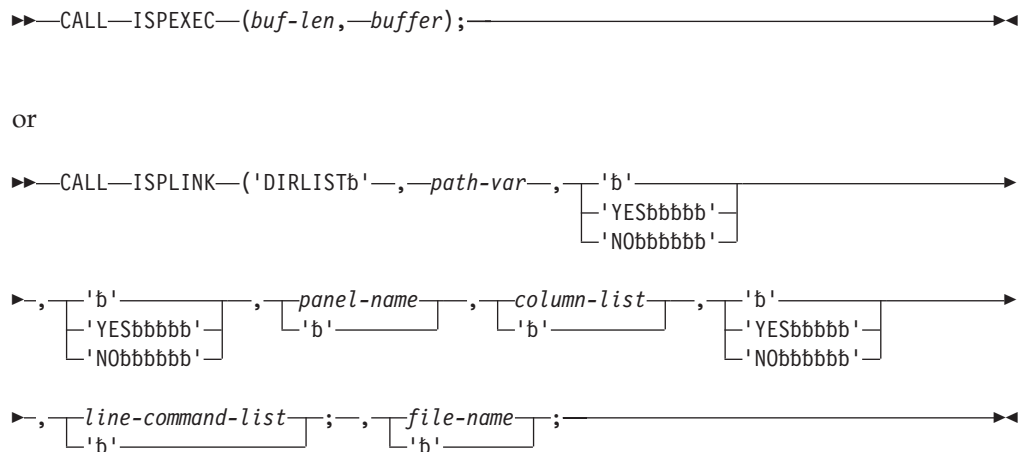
CALL ISPEXEC (buf-len, buffer);

or

CALL ISPLINK ('DIRLISTƀ', path-var, 'ƀ' 'YESƀƀƀƀƀ' 'NOƀƀƀƀƀƀ'

, 'ƀ' 'YESƀƀƀƀƀ' 'NOƀƀƀƀƀƀ' , panel-name 'ƀ' , column-list 'ƀ' , 'ƀ' 'YESƀƀƀƀƀ' 'NOƀƀƀƀƀƀ'

, line-command-list 'ƀ' ; , file-name 'ƀ' ;